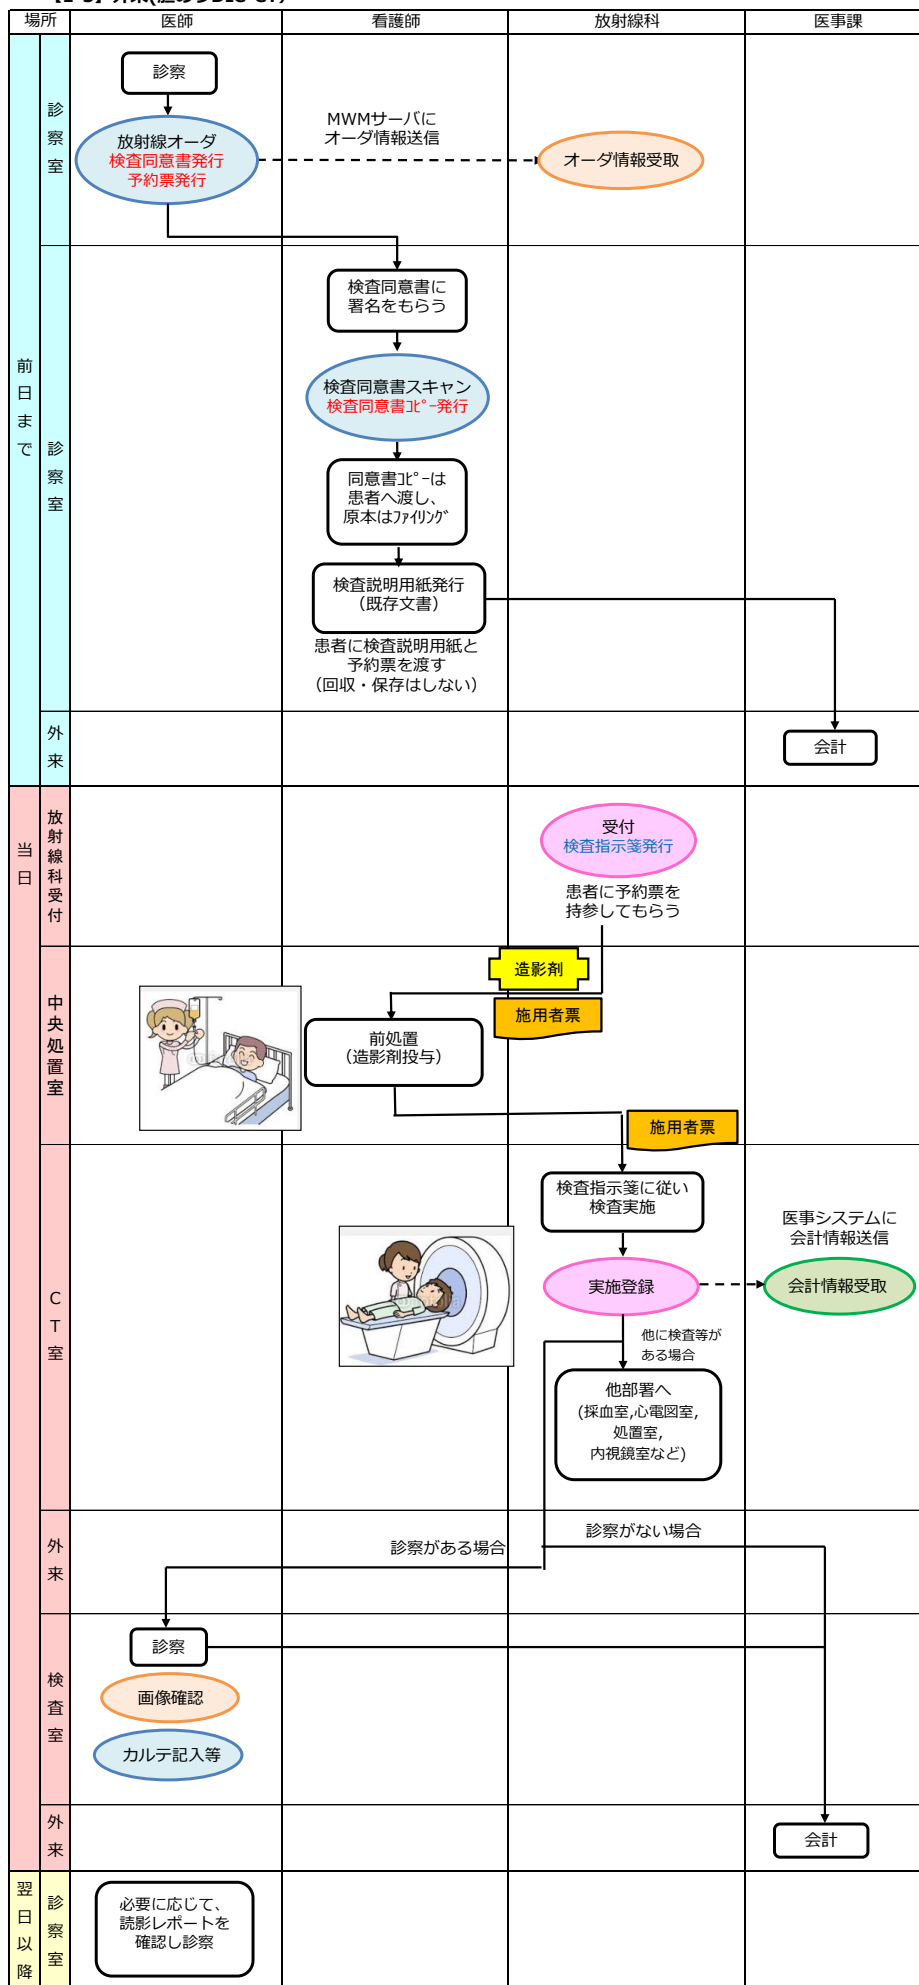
| 場所 | | 医師 | 看護師 | 放射線科 | 医事課 |
|---|---|---|---|---|---|

前日まで

診察室

診察

放射線オーダ
検査同意書発行
予約票発行

MWMサーバに
オーダ情報送信

オーダ情報受取

診察室

検査同意書に
署名をもらう

検査同意書スキャン
検査同意書ｺﾋﾟｰ発行

同意書ｺﾋﾟｰは
患者へ渡し、
原本はﾌｧｲﾘﾝｸﾞ

検査説明用紙発行
（既存文書）

患者に検査説明用紙と
予約票を渡す
（回収・保存はしない）

外来

会計

当日

放射線科受付

受付
検査指示箋発行

患者に予約票を
持参してもらう

中央処置室

造影剤

施用者票

前処置
（造影剤投与）

施用者票

CT室

検査指示箋に従い
検査実施

医事システムに
会計情報送信

実施登録

会計情報受取

他に検査等が
ある場合

他部署へ
（採血室,心電図室,
処置室,
内視鏡室など）

外来

診察がある場合

診察がない場合

検査室

診察

画像確認

カルテ記入等

外来

会計

翌日以降

診察室

必要に応じて、
読影レポートを
確認し診察